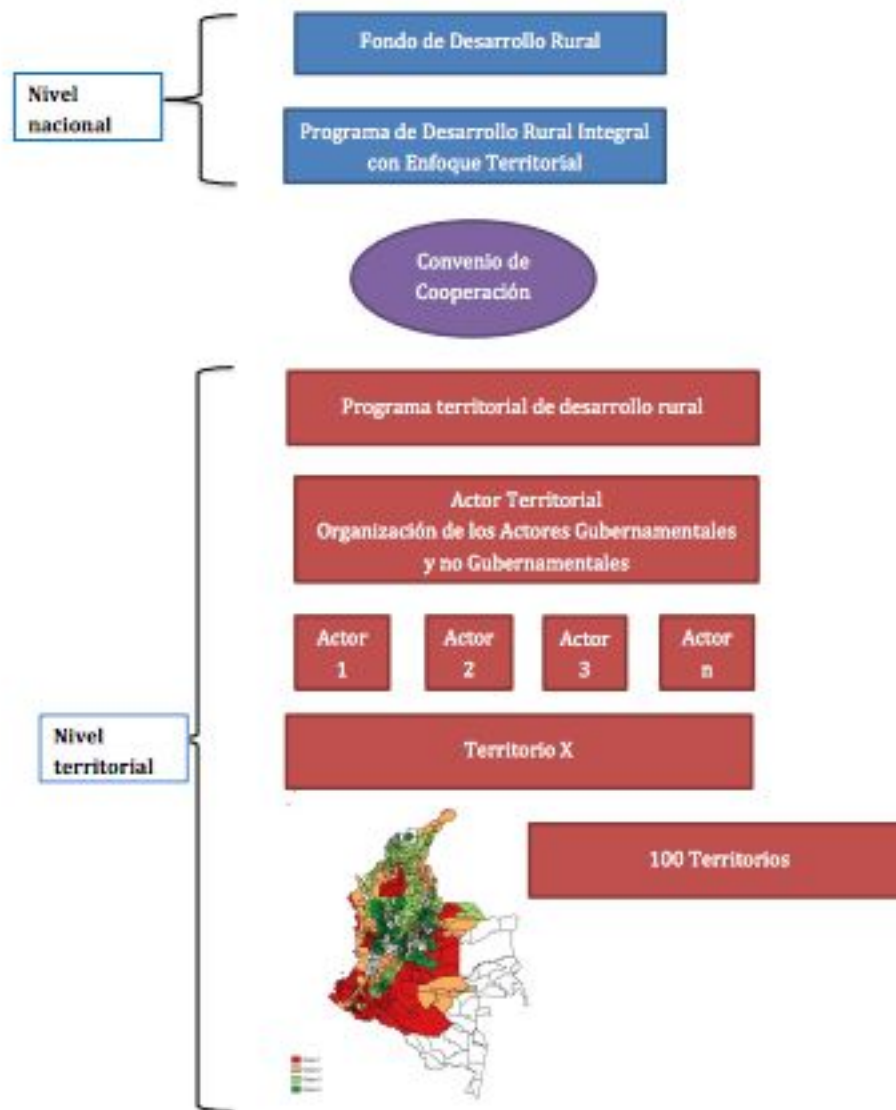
Nivel nacional

Fondo de Desarrollo Rural

Programa de Desarrollo Rural Integral con Enfoque Territorial

Convenio de Cooperación

Programa territorial de desarrollo rural

Actor Territorial
Organización de los Actores Gubernamentales y no Gubernamentales

Actor 1

Actor 2

Actor 3

Actor n

Nivel territorial

Territorio X

100 Territorios

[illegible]